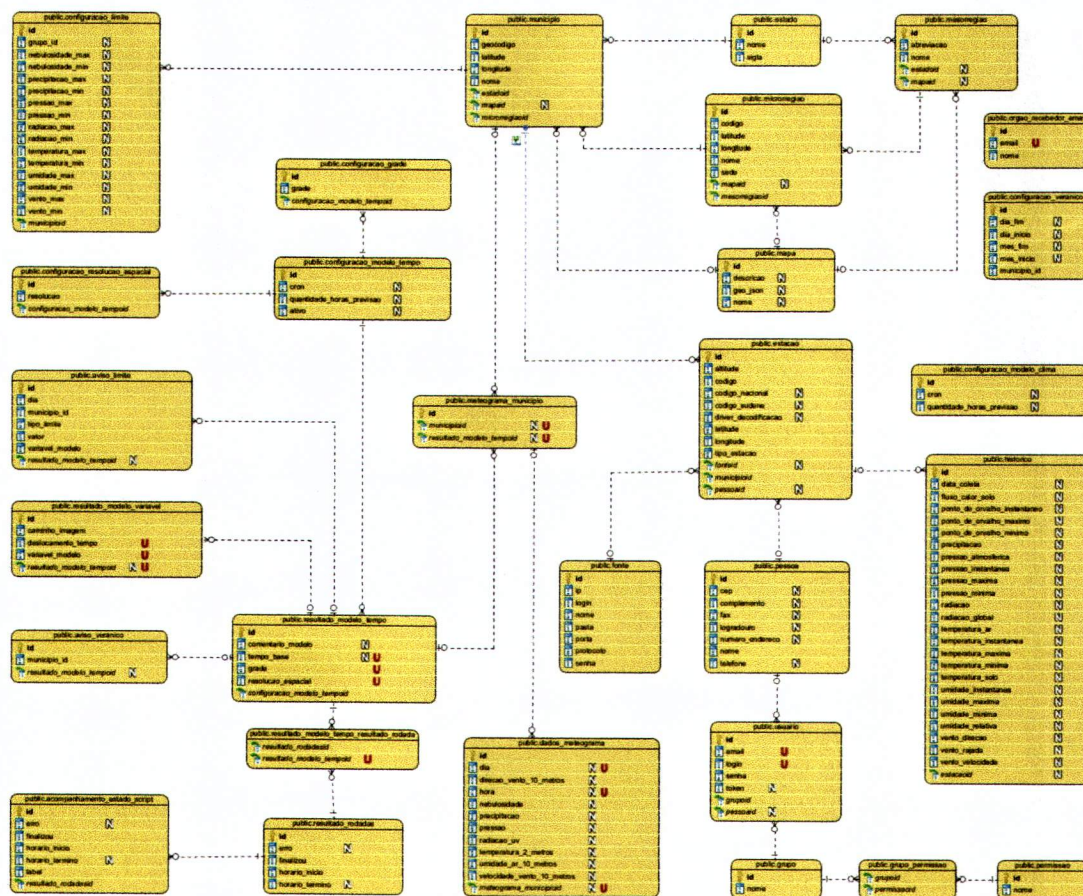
public.configuracao_limite
id
grupo_id N
nebulosidade_max N
nebulosidade_min N
precipitacao_max N
precipitacao_min N
pressao_max N
pressao_min N
radiacao_max N
radiacao_min N
temperatura_max N
temperatura_min N
umidade_max N
umidade_min N
vento_max N
vento_min N
municipioid

public.municipio
id
geocodigo
latitude
longitude
nome
estadoid
mapaid N
microrregiaoid

public.estado
id
nome
sigla

public.mesorregiao
id
abreviacao
nome
estadoid N
mapaid N

public.microrregiao
id
codigo
latitude
longitude
nome
sede
mapaid N
mesorregiaoid

public.orgao_recebedor_a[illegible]
id
email U
nome

public.configuracao_veranico
id
dia_fim N
dia_inicio N
mes_fim N
mes_inicio N
municipio_id

public.configuracao_grade
id
grade
configuracao_modelo_tempoid

public.configuracao_resolucao_espacial
id
resolucao
configuracao_modelo_tempoid

public.configuracao_modelo_tempo
id
cron N
quantidade_horas_previsao N
ativo N

public.mapa
id
descricao N
geo_json N
nome N

public.estacao
id
altitude
codigo
codigo_nacional N
codigo_sisdene N
driver_decodificacao N
latitude
longitude
tipo_estacao
fonteid N
municipioid
pessoaid N

public.configuracao_modelo_clima
id
cron N
quantidade_horas_previsao N

public.aviso_limite
id
dia
municipio_id
tipo_limite
valor
variavel_modelo
resultado_modelo_tempoid N

public.meteograma_municipio
id
municipioid N U
resultado_modelo_tempoid N U

public.historico
id
data_coleta N
fluxo_calor_solo N
ponto_de_orvalho_instantaneo N
ponto_de_orvalho_maximo N
ponto_de_orvalho_minimo N
precipitacao N
pressao_atmosferica N
pressao_instantanea N
pressao_maxima N
pressao_minima N
radiacao N
radiacao_global N
temperatura_ar N
temperatura_instantanea N
temperatura_maxima N
temperatura_minima N
temperatura_solo N
umidade_instantanea N
umidade_maxima N
umidade_minima N
umidade_relativa N
vento_direcao N
vento_rajada N
vento_velocidade N
estacaoid

public.resultado_modelo_variavel
id
caminho_imagem
deslocamento_tempo U
variavel_modelo U
resultado_modelo_tempoid N U

public.fonte
id
ip
login
nome
porta
porta
protocolo
senha

public.pessoa
id
cep N
complemento N
fax N
logradouro N
numero_endereco N
nome
telefone N

public.aviso_veranico
id
municipio_id
resultado_modelo_tempoid N

public.resultado_modelo_tempo
id
comentario_modelo N
tempo_base N U
grade U
resolucao_espacial U
configuracao_modelo_tempoid

public.resultado_modelo_tempo_resultado_rodada
resultado_rodadaid
resultado_modelo_tempoid U

public.usuario
id
email U
login U
senha
token N
grupoid
pessoaid N

public.dados_meteograma
id
dia
direcao_vento_10_metros N U
hora N U
nebulosidade N
precipitacao N
pressao N
radiacao_uv N
temperatura_2_metros N
umidade_ar_10_metros N
velocidade_vento_10_metros N
meteograma_municipioid N U

public.acompanhamento_estado_script
id
erro N
finalizou
horario_inicio
horario_termino N
label
resultado_rodadaid

public.resultado_rodadas
id
erro N
finalizou
horario_inicio
horario_termino N

public.grupo
id
nome

public.grupo_permissao
grupoid
permissaoid

public.permissao
id
nome